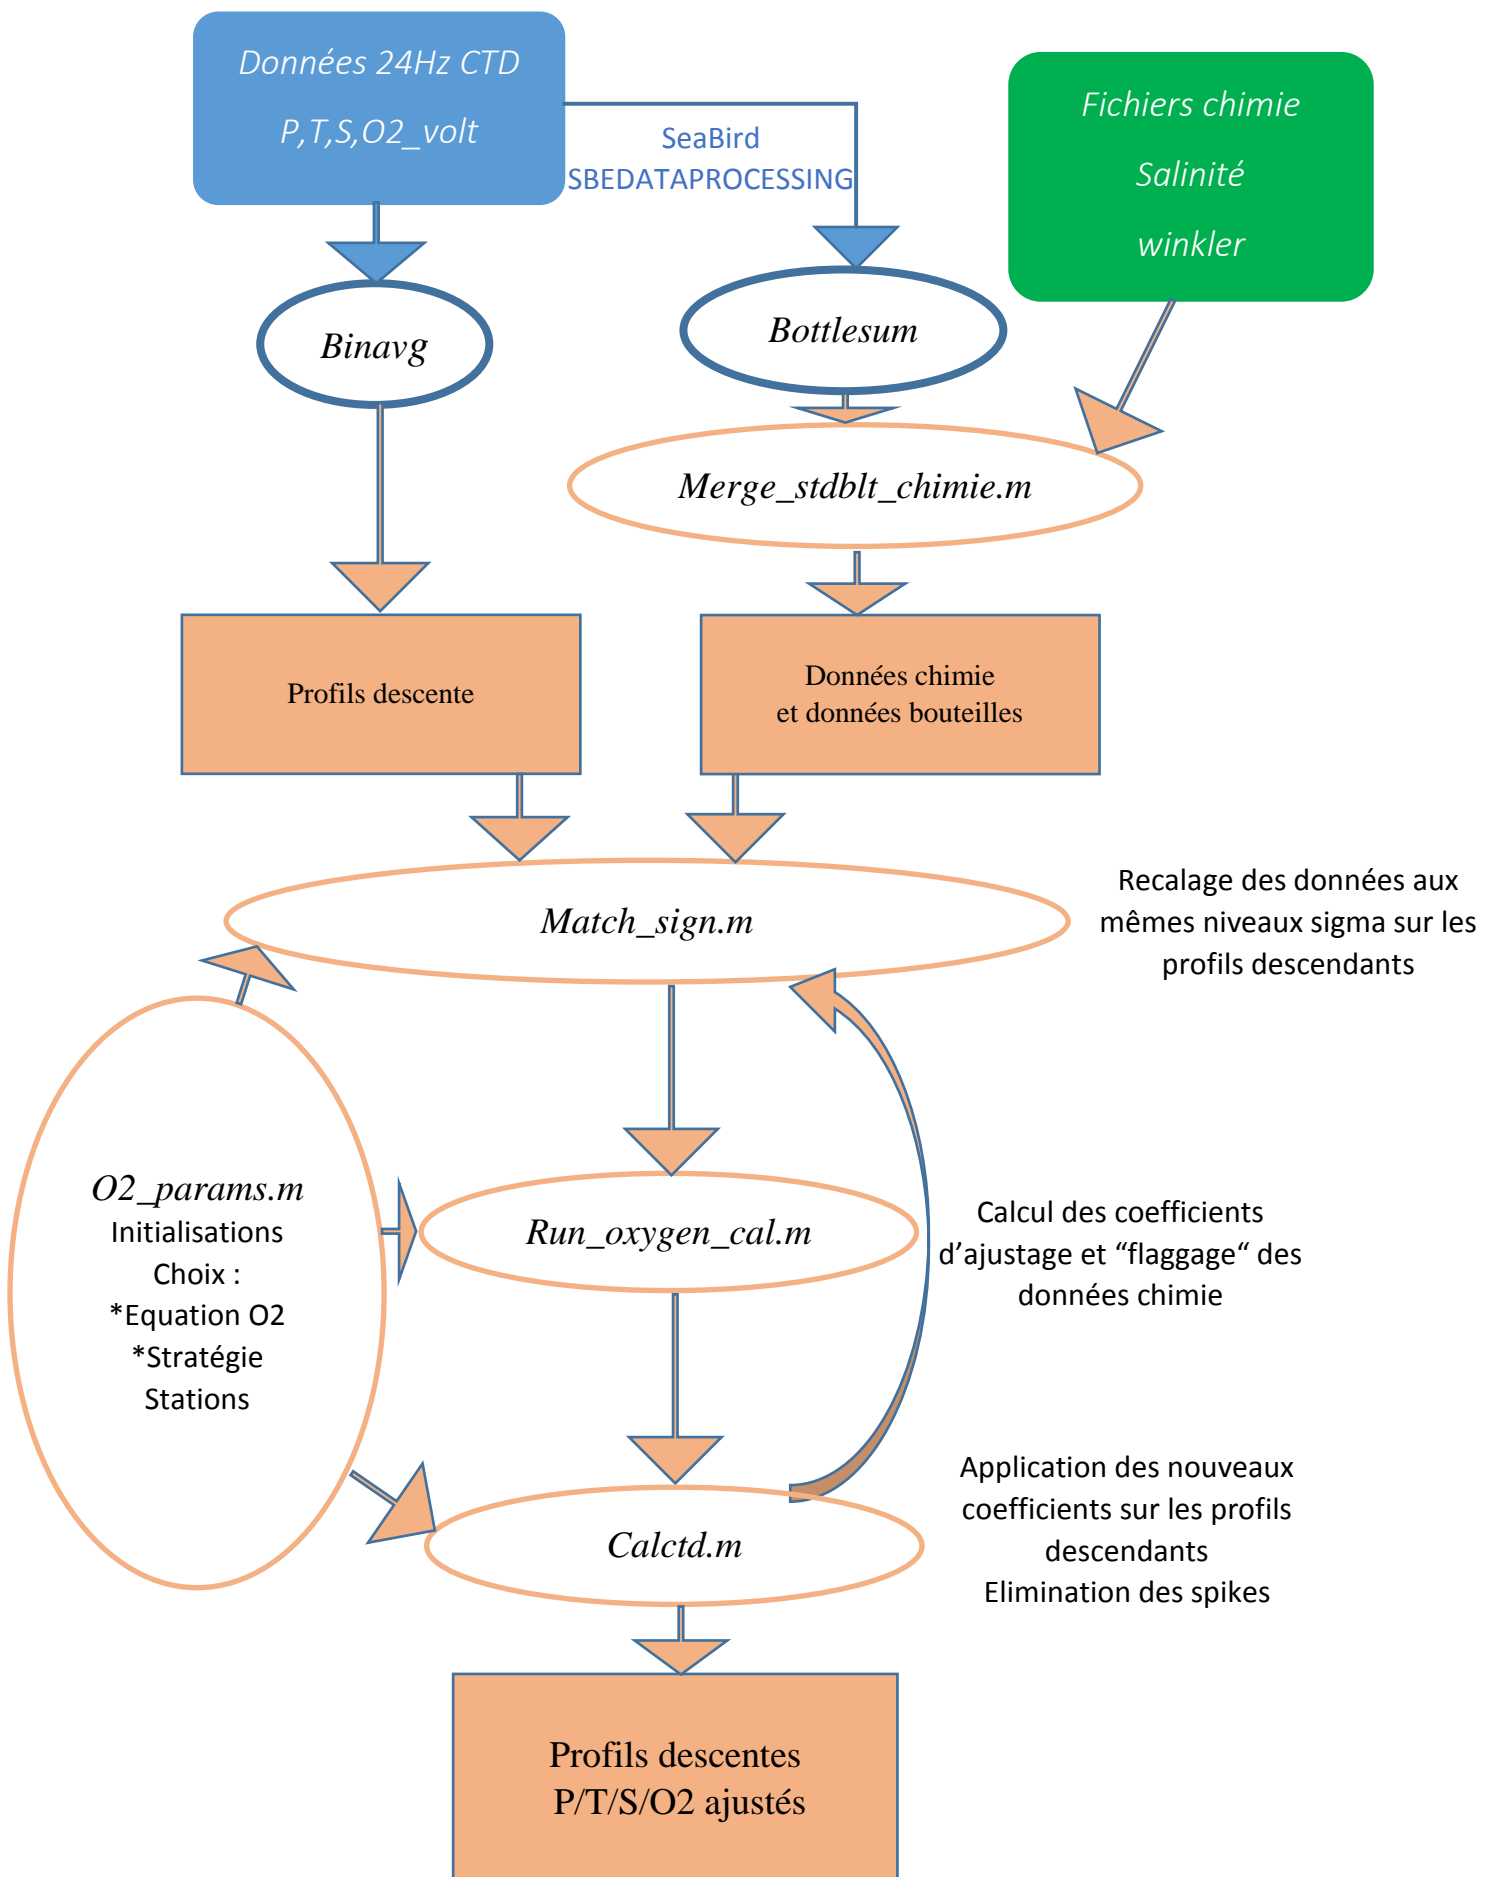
Données 24Hz CTD

P,T,S,O2_volt

SeaBird
SBEDATAPROCESSING

Fichiers chimie

Salinité

winkler

Binavg

Bottlesum

Merge_stdblt_chimie.m

Profils descente

Données chimie
et données bouteilles

Match_sign.m

Recalage des données aux mêmes niveaux sigma sur les profils descendants

O2_params.m
Initialisations
Choix :
*Equation O2
*Stratégie
Stations

Run_oxygen_cal.m

Calcul des coefficients d'ajustage et "flaggage" des données chimie

Calctd.m

Application des nouveaux coefficients sur les profils descendants
Elimination des spikes

Profils descentes
P/T/S/O2 ajustés